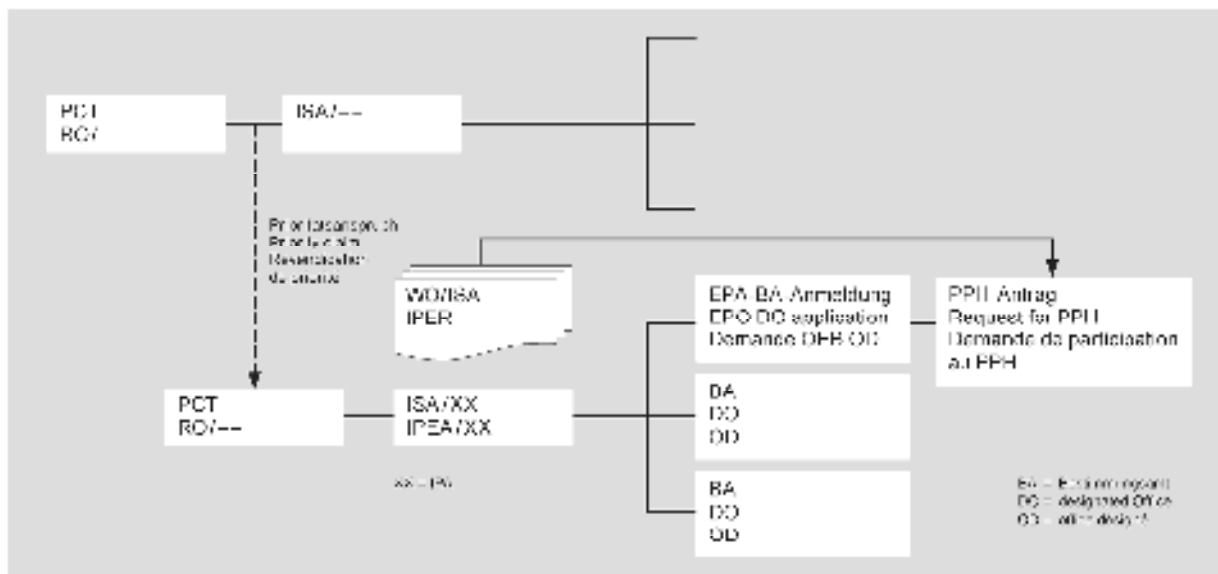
PCT
RO/

ISA/--

Prioritätsanspruch
Priority claim
Revendication de priorité

WO/ISA
IPER

EPA BA Anmeldung
EPO DO application
Demande OEB OD

PPH Antrag
Request for PPH
Demande de participation au PPH

PCT
RO/--

ISA/XX
IPEA/XX

BA
DO
OD

BA
DO
OD

XX = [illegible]

BA = Bestimmungsamt
DO = designated Office
OD = office désigné